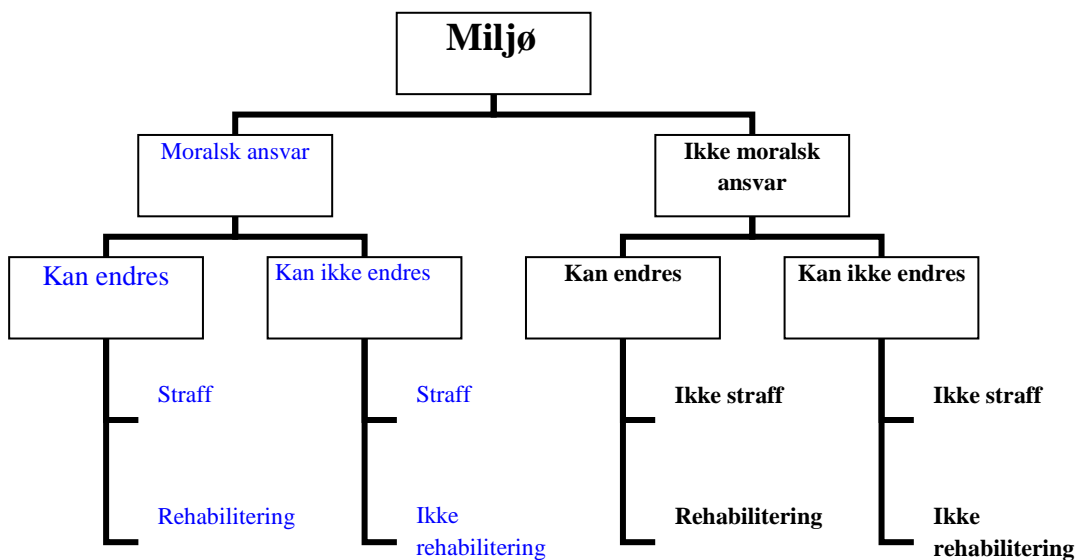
Miljø

Moralsk ansvar

Ikke moralsk ansvar

Kan endres

Straff

Rehabilitering

Kan ikke endres

Straff

Ikke rehabilitering

Kan endres

Ikke straff

Rehabilitering

Kan ikke endres

Ikke straff

Ikke rehabilitering